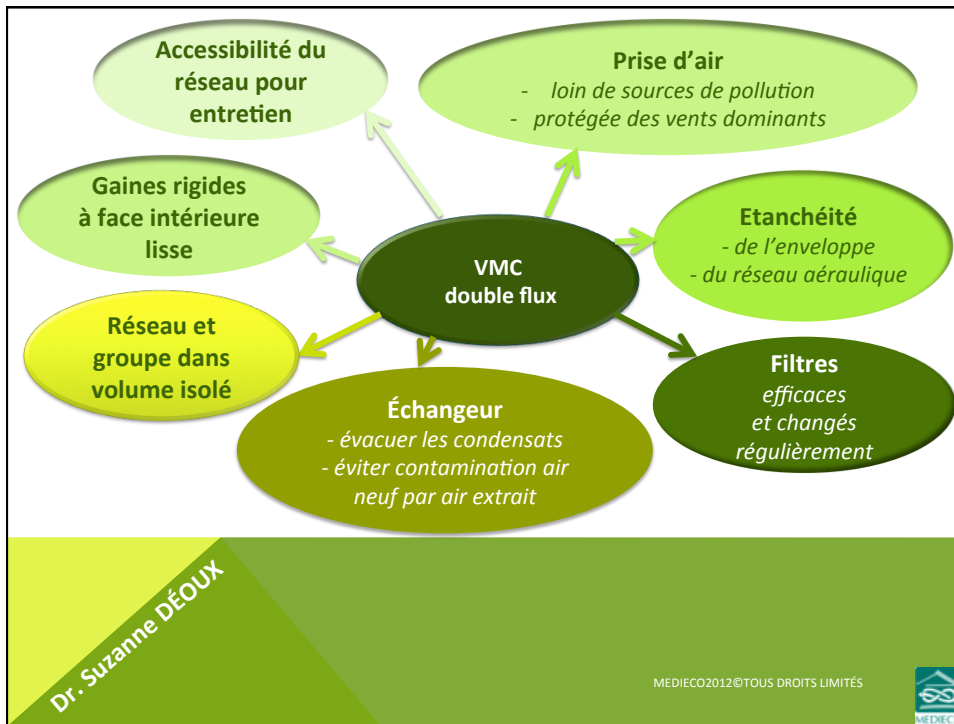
Accessibilité du réseau pour entretien

Prise d'air
- loin de sources de pollution
- protégée des vents dominants

Gaines rigides à face intérieure lisse

VMC double flux

Etanchéité
- de l'enveloppe
- du réseau aéraulique

Réseau et groupe dans volume isolé

Échangeur
- évacuer les condensats
- éviter contamination air neuf par air extrait

Filtres
efficaces et changés régulièrement

Dr. Suzanne DÉOUX

MEDIECO2012©TOUS DROITS LIMITÉS

MEDIEC